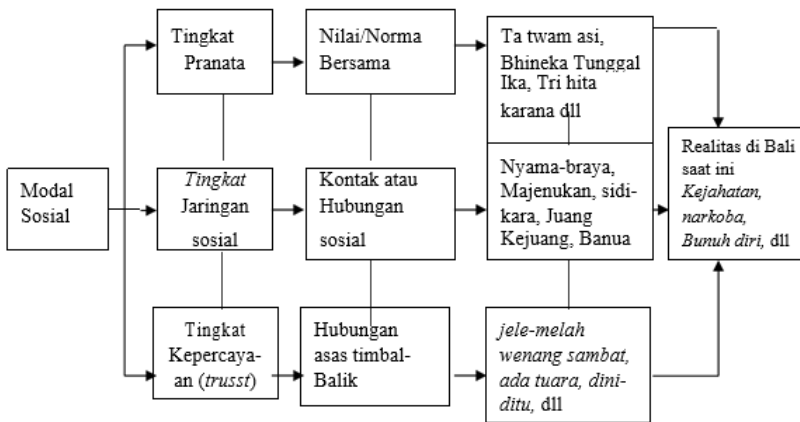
Modal Sosial

Tingkat Pranata

Nilai/Norma Bersama

Ta twam asi, Bhineka Tunggal Ika, Tri hita karana dll

Tingkat Jaringan sosial

Kontak atau Hubungan sosial

Nyama-braya, Majenukan, sidi-kara, Juang Kejuang, Banua

Tingkat Kepercaya-an (trusst)

Hubungan asas timbal-Balik

jele-melah wenang sambat, ada tuara, dini-ditu, dll

Realitas di Bali saat ini Kejahatan, narkoba, Bunuh diri, dll